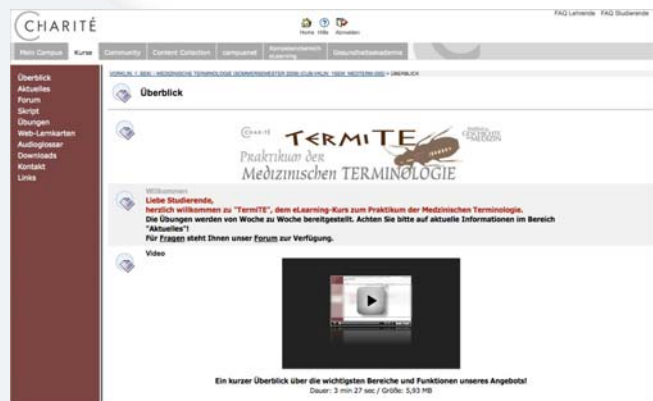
CHARITÉ

Home Hilfe Abmelden

FAQ Lehrende FAQ Studierende

Mein Campus Kurse Community Content Collection campusnet Kompetenzbereich eLearning Gesundheitsakademie

Überblick
Aktuelles
Forum
Skript
Übungen
Web-Lernkarten
Audioglossar
Downloads
Kontakt
Links

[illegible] > ÜBERBLICK

Überblick

CHARITÉ TERMITE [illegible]
Praktikum der
Medizinischen TERMINOLOGIE

Willkommen
Liebe Studierende,
herzlich willkommen zu "TermiTE", dem eLearning-Kurs zum Praktikum der Medizinischen Terminologie.
Die Übungen werden von Woche zu Woche bereitgestellt. Achten Sie bitte auf aktuelle Informationen im Bereich "Aktuelles"!
Für Fragen steht Ihnen unser Forum zur Verfügung.

Video

Ein kurzer Überblick über die wichtigsten Bereiche und Funktionen unseres Angebots!
Dauer: 3 min 27 sec / Größe: 5,93 MB